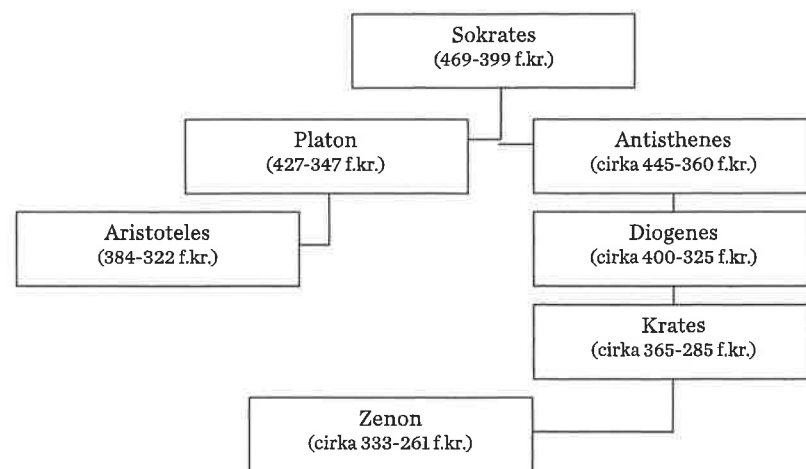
Sokrates
(469-399 f.kr.)

Platon
(427-347 f.kr.)

Antisthenes
(cirka 445-360 f.kr.)

Aristoteles
(384-322 f.kr.)

Diogenes
(cirka 400-325 f.kr.)

Krates
(cirka 365-285 f.kr.)

Zenon
(cirka 333-261 f.kr.)